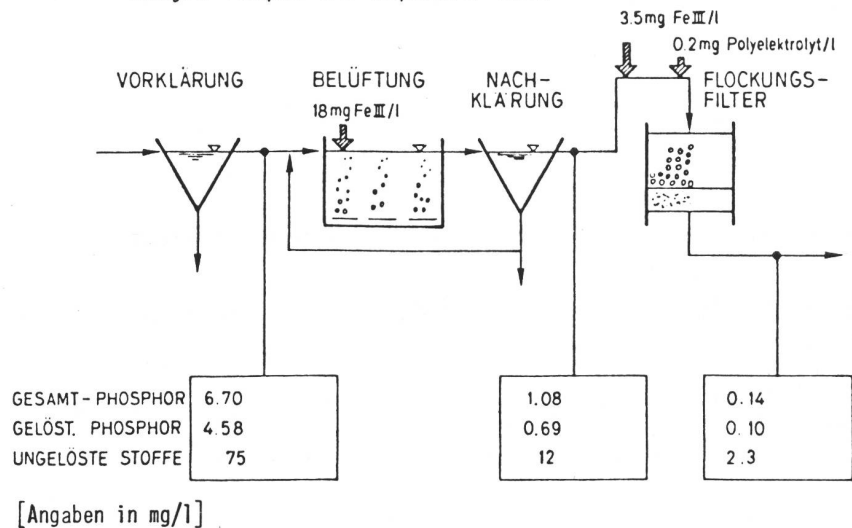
3.5mg FeIII/l
0.2mg Polyelektrolyt/l

VORKLÄRUNG

BELÜFTUNG
18mg FeIII/l

NACHKLÄRUNG

FLOCKUNGSFILTER

| | | | |
|---|---|---|---|
| GESAMT-PHOSPHOR | 6.70 | 1.08 | 0.14 |
| GELÖST. PHOSPHOR | 4.58 | 0.69 | 0.10 |
| UNGELÖSTE STOFFE | 75 | 12 | 2.3 |

[Angaben in mg/l]